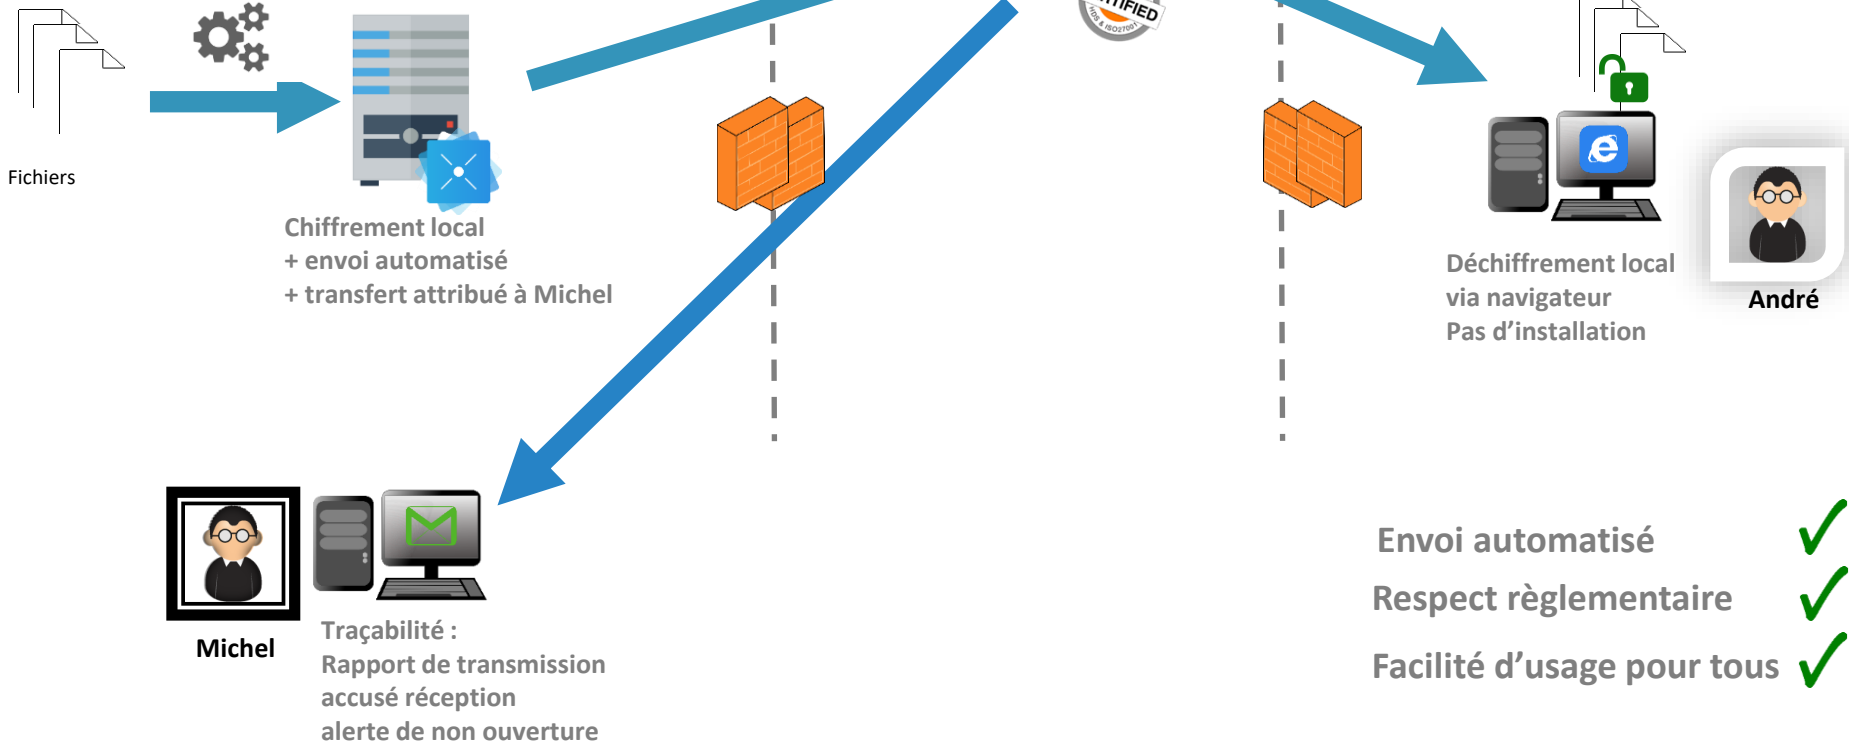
Fichiers

Chiffrement local
+ envoi automatisé
+ transfert attribué à Michel

TIFIED
HDS & ISO27001

Déchiffrement local
via navigateur
Pas d'installation

André

Michel

Traçabilité :
Rapport de transmission
accusé réception
alerte de non ouverture

Envoi automatisé
Respect règlementaire
Facilité d'usage pour tous